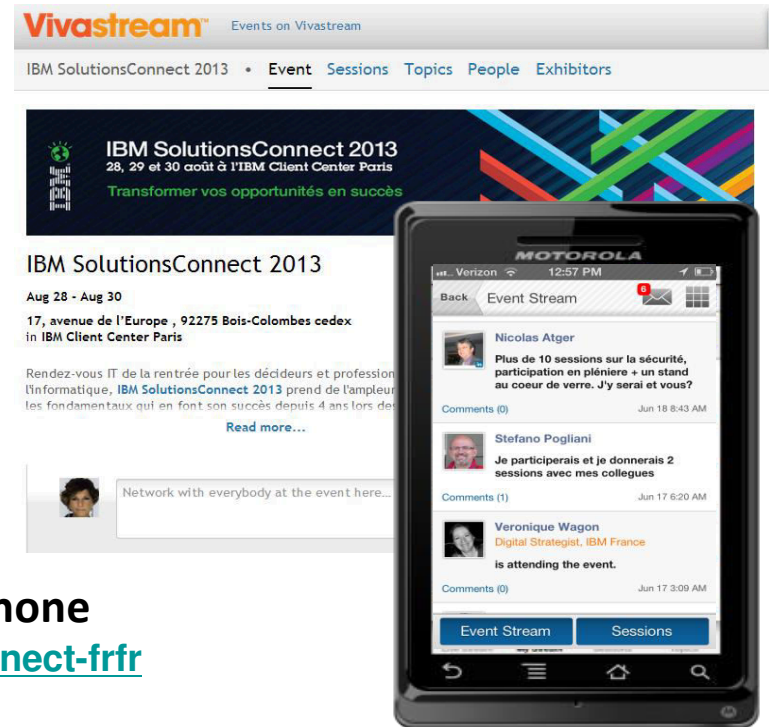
Vivastream™ Events on Vivastream

IBM SolutionsConnect 2013 • Event Sessions Topics People Exhibitors

IBM SolutionsConnect 2013
28, 29 et 30 août à l'IBM Client Center Paris
Transformer vos opportunités en succès

IBM

IBM SolutionsConnect 2013

Aug 28 - Aug 30

17, avenue de l'Europe , 92275 Bois-Colombes cedex
in IBM Client Center Paris

Rendez-vous IT de la rentrée pour les décideurs et profession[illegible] l'informatique, IBM SolutionsConnect 2013 prend de l'ampleur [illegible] les fondamentaux qui en font son succès depuis 4 ans lors de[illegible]

Read more...

Network with everybody at the event here...

MOTOROLA

Verizon 12:57 PM

Back Event Stream 6

Nicolas Atger
Plus de 10 sessions sur la sécurité, participation en plénière + un stand au coeur de verre. J'y serai et vous?
Comments (0) Jun 18 8:43 AM

Stefano Pogliani
Je participerais et je donnerais 2 sessions avec mes collegues
Comments (1) Jun 17 6:20 AM

Veronique Wagon
Digital Strategist, IBM France
is attending the event.
Comments (0) Jun 17 3:09 AM

Event Stream Sessions

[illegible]hone
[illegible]nect-frfr